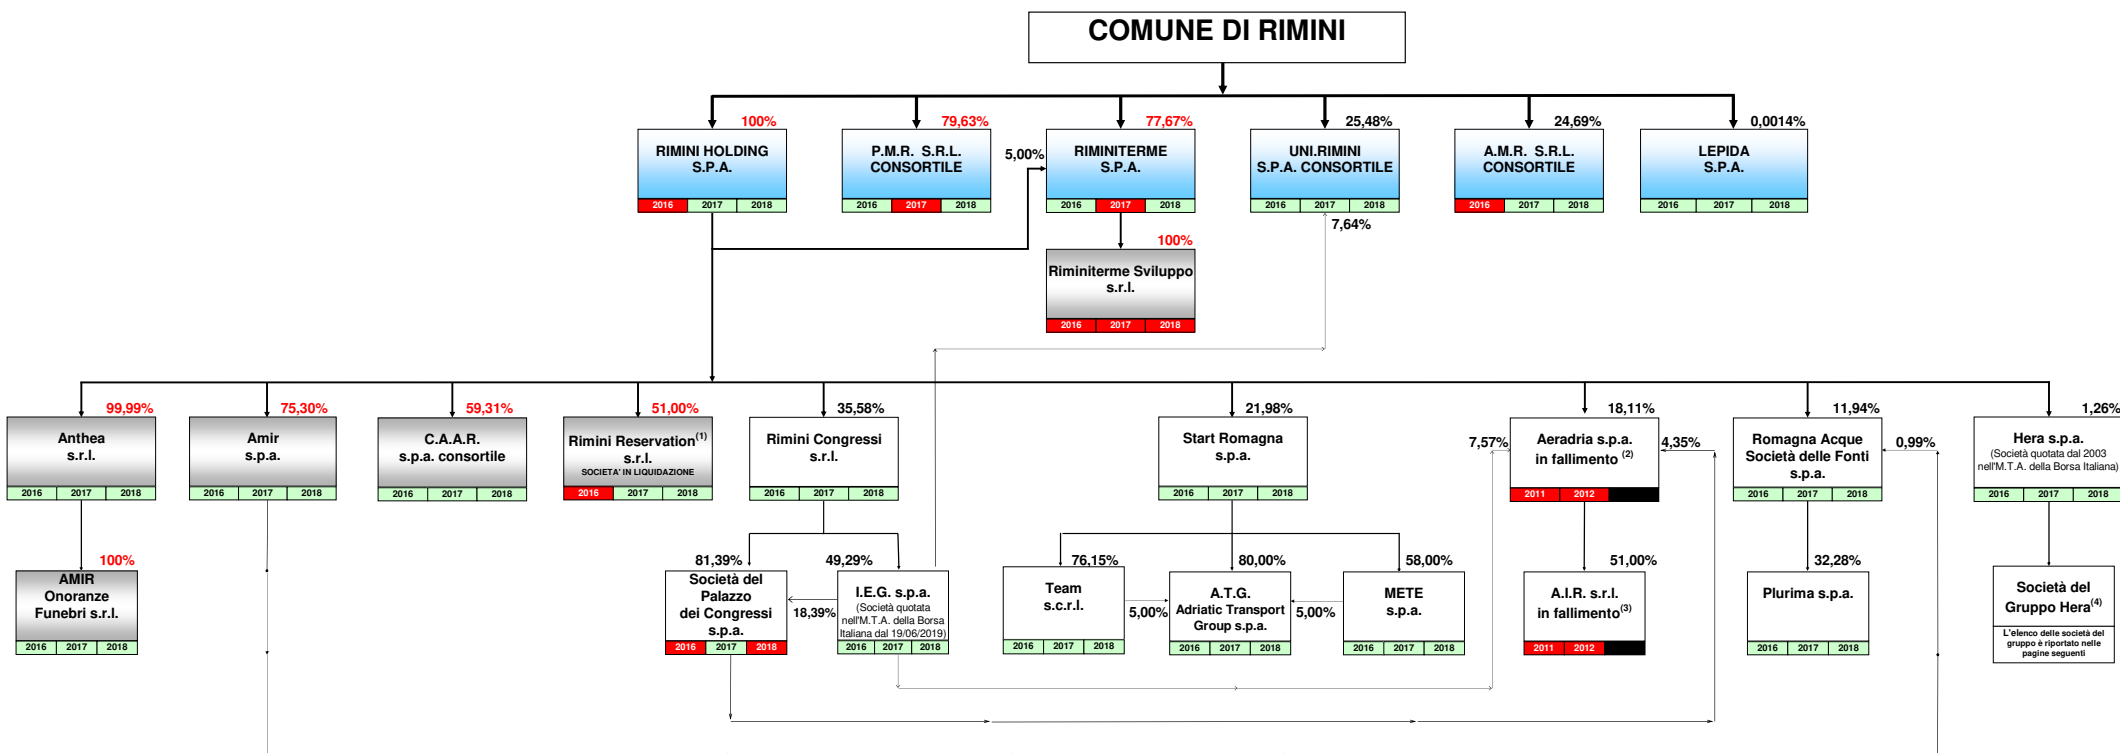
COMUNE DI RIMINI

100%
RIMINI HOLDING S.P.A.
2016 2017 2018

79,63%
P.M.R. S.R.L. CONSORTILE
2016 2017 2018

5,00%

77,67%
RIMINITERME S.P.A.
2016 2017 2018

100%
Riminiterme Sviluppo s.r.l.
2016 2017 2018

25,48%
UNI.RIMINI S.P.A. CONSORTILE
2016 2017 2018

7,64%

24,69%
A.M.R. S.R.L. CONSORTILE
2016 2017 2018

0,0014%
LEPIDA S.P.A.
2016 2017 2018

99,99%
Anthea s.r.l.
2016 2017 2018

100%
AMIR Onoranze Funebri s.r.l.
2016 2017 2018

75,30%
Amir s.p.a.
2016 2017 2018

59,31%
C.A.A.R. s.p.a. consortile
2016 2017 2018

51,00%
Rimini Reservation$^{(1)}$ s.r.l.
SOCIETA' IN LIQUIDAZIONE
2016 2017 2018

35,58%
Rimini Congressi s.r.l.
2016 2017 2018

81,39%
Società del Palazzo dei Congressi s.p.a.
2016 2017 2018

18,39%

49,29%
I.E.G. s.p.a.
(Società quotata nell'M.T.A. della Borsa Italiana dal 19/06/2019)
2016 2017 2018

21,98%
Start Romagna s.p.a.
2016 2017 2018

76,15%
Team s.c.r.l.
2016 2017 2018

5,00%

80,00%
A.T.G. Adriatic Transport Group s.p.a.
2016 2017 2018

5,00%

58,00%
METE s.p.a.
2016 2017 2018

7,57%

18,11%
Aeradria s.p.a. in fallimento $^{(2)}$
2011 2012

4,35%

51,00%
A.I.R. s.r.l. in fallimento$^{(3)}$
2011 2012

11,94%
Romagna Acque Società delle Fonti s.p.a.
2016 2017 2018

0,99%

32,28%
Plurima s.p.a.
2016 2017 2018

1,26%
Hera s.p.a.
(Società quotata dal 2003 nell'M.T.A. della Borsa Italiana)
2016 2017 2018

Società del Gruppo Hera$^{(4)}$
L'elenco delle società del gruppo è riportato nelle pagine seguenti